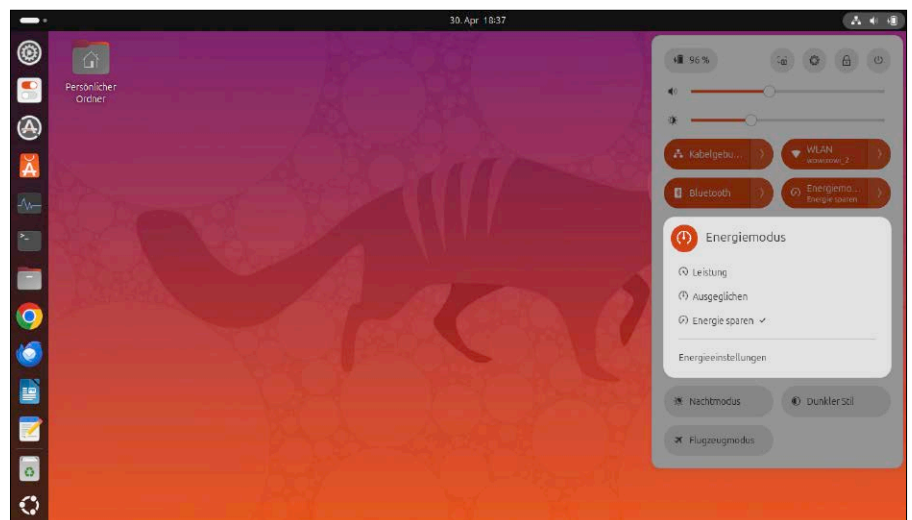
30. Apr 10:37

Persönlicher Ordner

96 %

Kabelgebu...

WLAN
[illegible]

Bluetooth

Energiemo...
Energie sparen

Energiemodus

Leistung

Ausgeglichen

Energie sparen ✓

Energieeinstellungen

Nachtmodus

Dunkler Stil

Flugzeugmodus